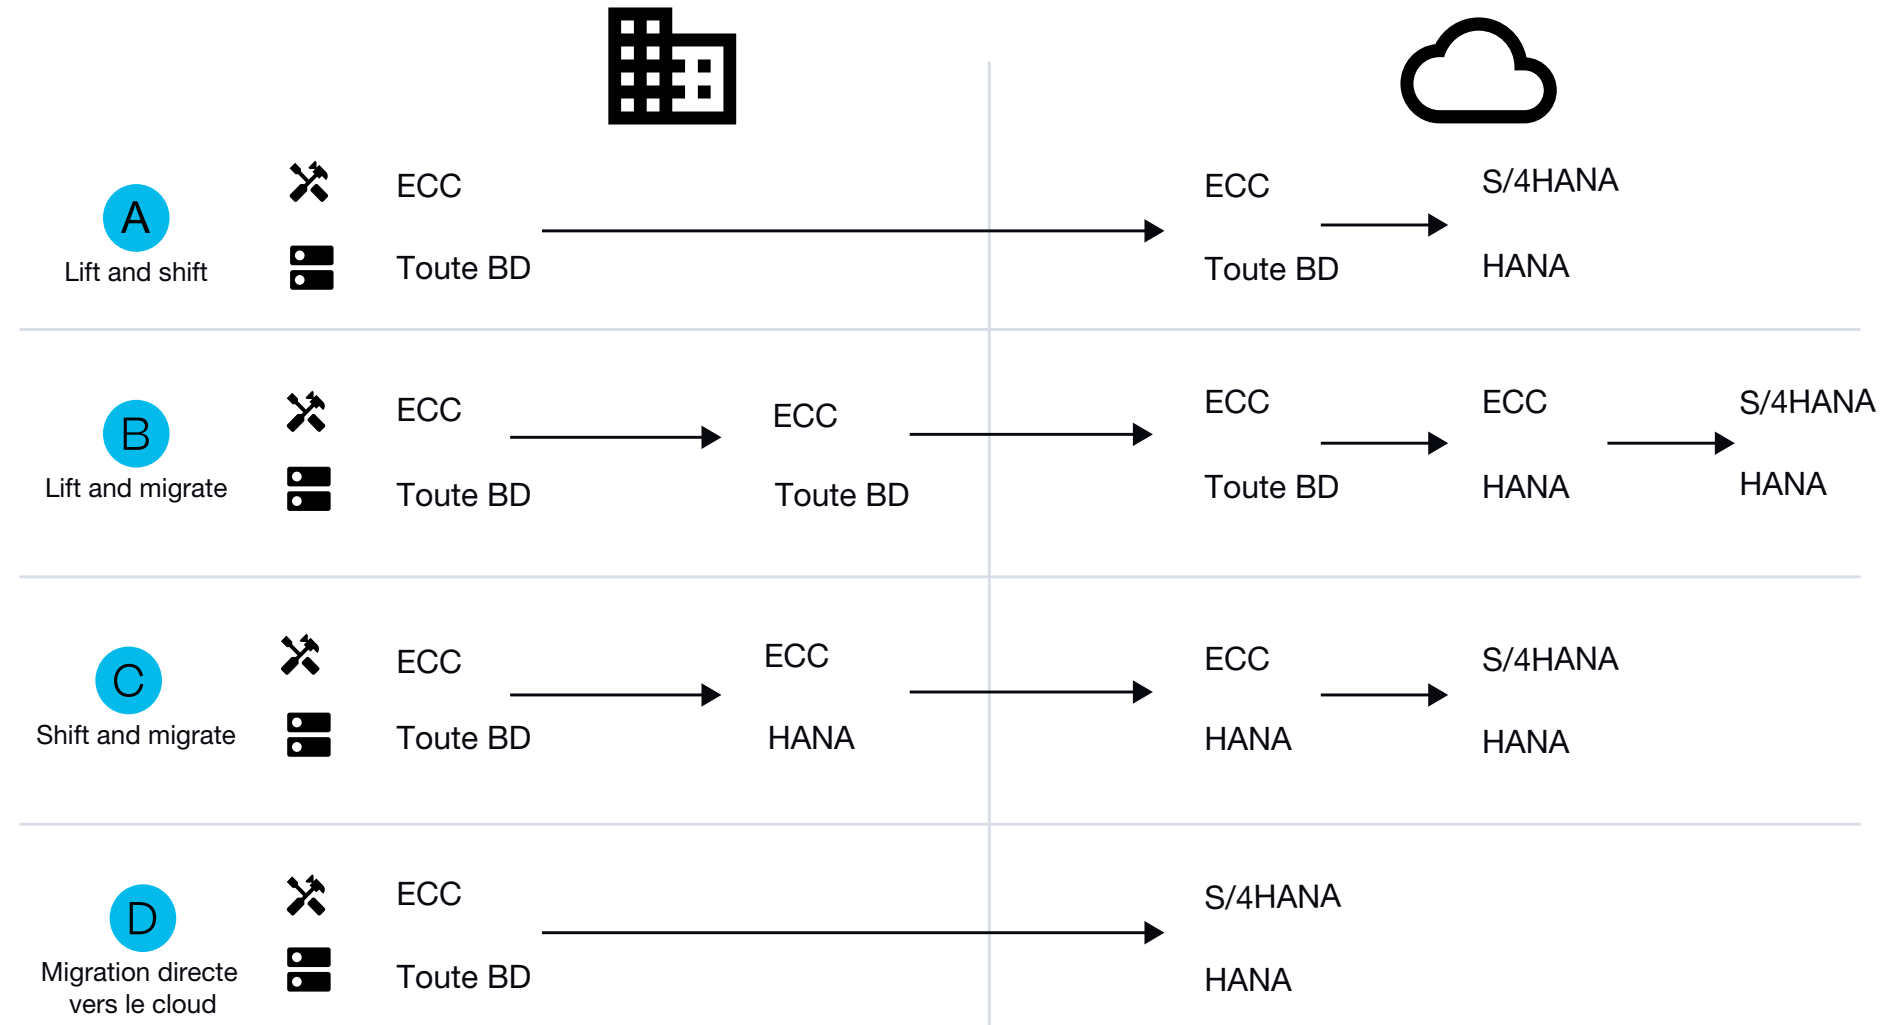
A
Lift and shift

ECC
Toute BD

ECC
Toute BD

S/4HANA
HANA

B
Lift and migrate

ECC
Toute BD

ECC
Toute BD

ECC
Toute BD

ECC
HANA

S/4HANA
HANA

C
Shift and migrate

ECC
Toute BD

ECC
HANA

ECC
HANA

S/4HANA
HANA

D
Migration directe vers le cloud

ECC
Toute BD

S/4HANA
HANA